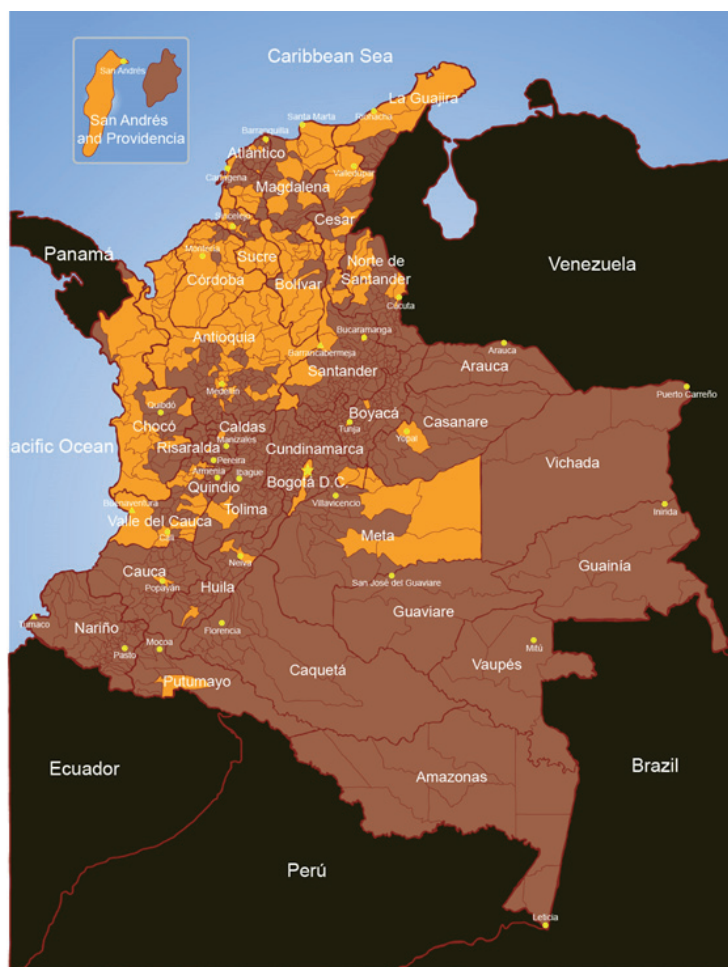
San Andrés
San Andrés and Providencia
Caribbean Sea
La Guajira
Santa Marta
Riohacha
Barranquilla
Atlántico
Valledupar
Cartagena
Magdalena
Cesar
Sincelejo
Panamá
Montería
Sucre
Norte de Santander
Venezuela
Córdoba
Bolívar
Cúcuta
Antioquia
Bucaramanga
Arauca
Barrancabermeja
Santander
Arauca
Puerto Carreño
Medellín
Quibdó
Boyacá
Casanare
Chocó
Caldas
Tunja
Manizales
Yopal
acific Ocean
Risaralda
Cundinamarca
Vichada
Pereira
Armenia
Ibagué
Quindío
Bogotá D.C.
Villavicencio
Inírida
Buenaventura
Tolima
Valle del Cauca
Meta
Cali
Neiva
San José del Guaviare
Cauca
Guainía
Popayán
Huila
Guaviare
Tumaco
Mitú
Nariño
Mocoa
Florencia
Pasto
Vaupés
Caquetá
Putumayo
Ecuador
Brazil
Amazonas
Perú
Leticia